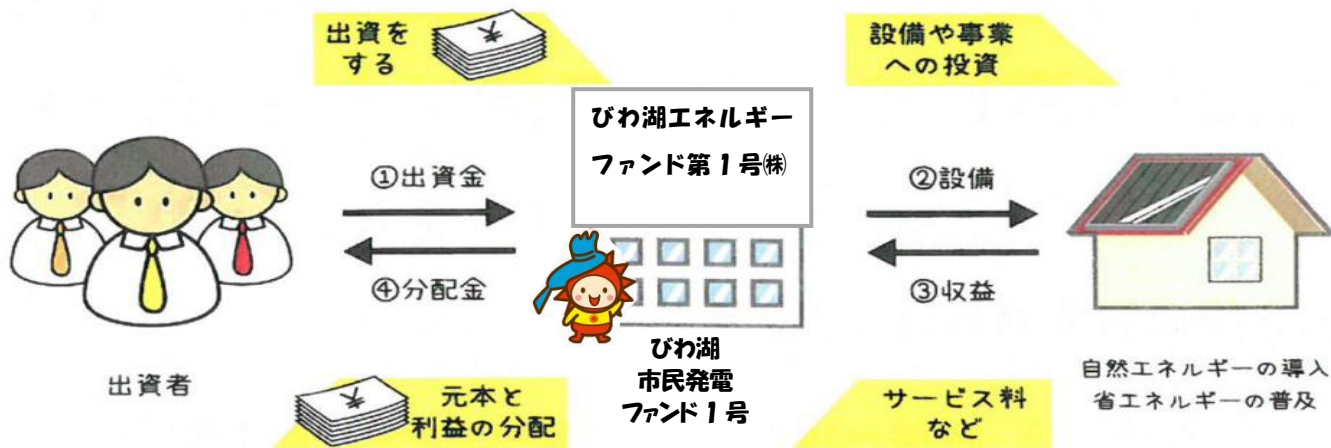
出資をする

設備や事業への投資

びわ湖エネルギーファンド第１号㈱

①出資金

④分配金

②設備

③収益

出資者

元本と利益の分配

びわ湖
市民発電
ファンド１号

サービス料など

自然エネルギーの導入
省エネルギーの普及